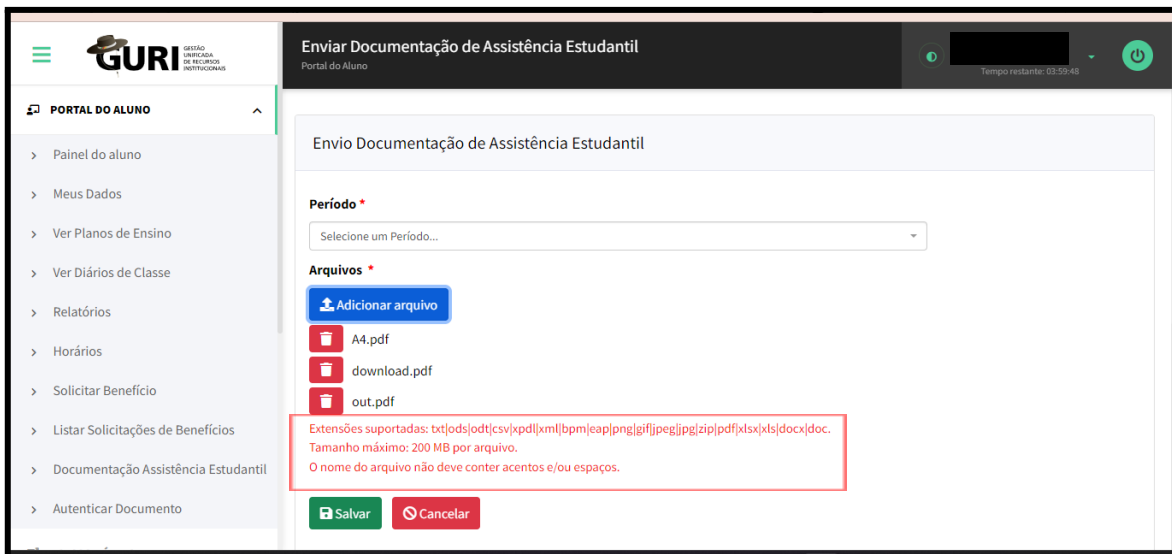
GURI GESTÃO UNIFICADA DE RECURSOS INSTITUCIONAIS

PORTAL DO ALUNO

Painel do aluno

Meus Dados

Ver Planos de Ensino

Ver Diários de Classe

Relatórios

Horários

Solicitar Benefício

Listar Solicitações de Benefícios

Documentação Assistência Estudantil

Autenticar Documento

Enviar Documentação de Assistência Estudantil

Portal do Aluno

Tempo restante: 03:59:48

Envio Documentação de Assistência Estudantil

Período *

Selecione um Período...

Arquivos *

Adicionar arquivo

A4.pdf

download.pdf

out.pdf

Extensões suportadas: txt|ods|odt|csv|xpdl|xml|bpm|eap|png|gif|jpeg|jpg|zip|pdf|xlsx|xls|docx|doc.
Tamanho máximo: 200 MB por arquivo.
O nome do arquivo não deve conter acentos e/ou espaços.

Salvar

Cancelar